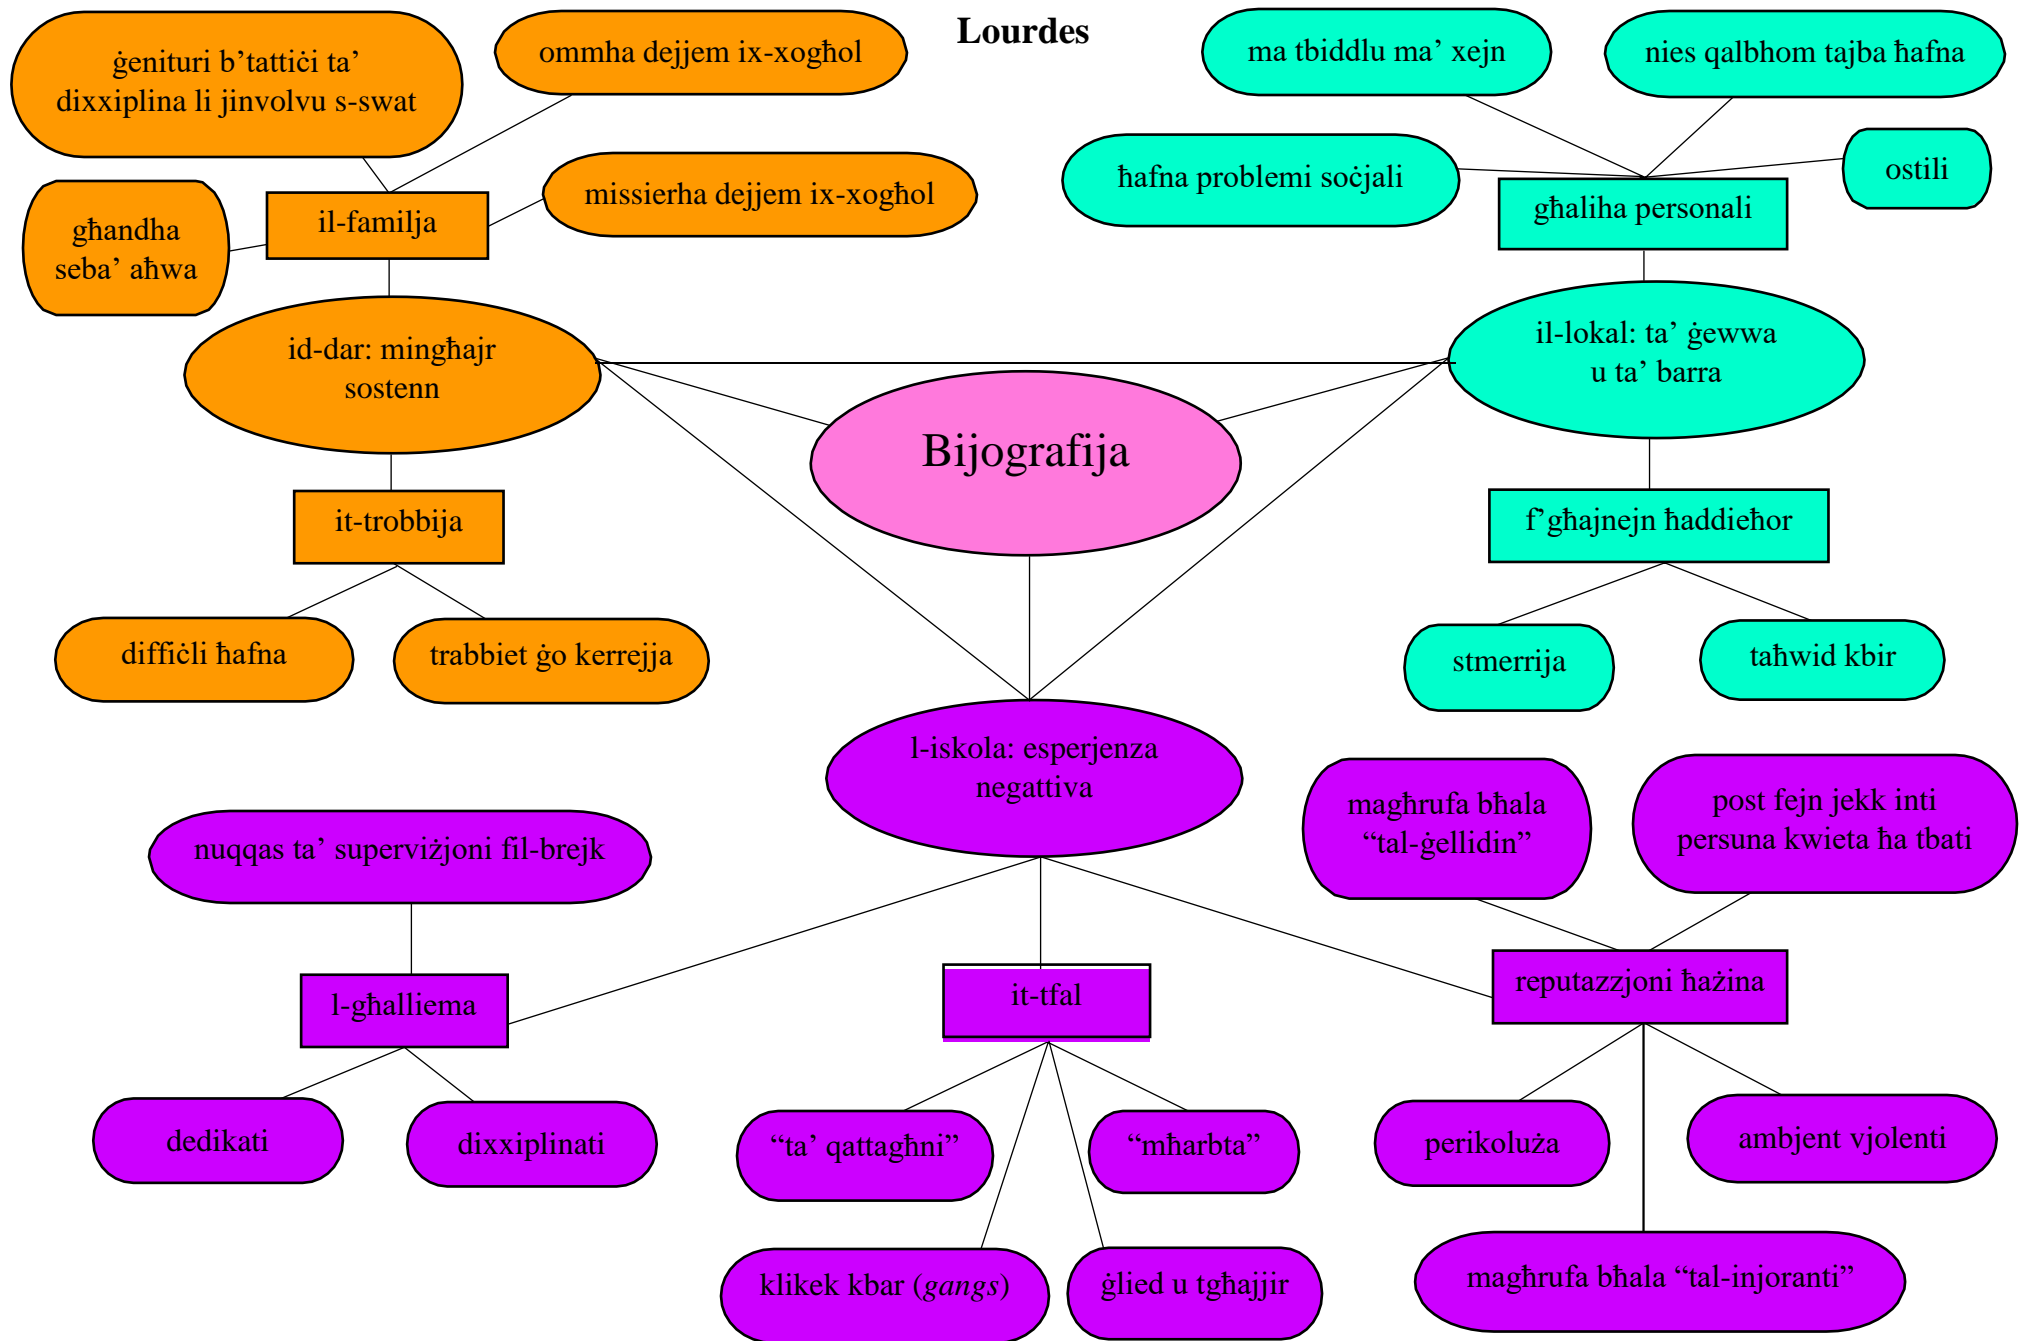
Lourdes

ġenituri b'tattiċi ta' dixxiplina li jinvolvu s-swat

ommha dejjem ix-xogħol

ma tbiddlu ma' xejn

nies qalbhom tajba ħafna

missierha dejjem ix-xogħol

ħafna problemi soċjali

ostili

għandha seba' aħwa

il-familja

għaliha personali

id-dar: mingħajr sostenn

il-lokal: ta' ġewwa u ta' barra

Bijografija

it-trobbija

f'għajnejn ħaddieħor

diffiċli ħafna

trabbiet ġo kerrejja

stmerrija

taħwid kbir

l-iskola: esperjenza negattiva

magħrufa bħala "tal-ġellidin"

post fejn jekk inti persuna kwieta ħa tbati

nuqqas ta' superviżjoni fil-brejk

l-għalliema

it-tfal

reputazzjoni ħażina

dedikati

dixxiplinati

"ta' qattagħni"

"mħarbta"

perikoluża

ambjent vjolenti

klikek kbar (*gangs*)

ġlied u tgħajjir

magħrufa bħala "tal-injoranti"